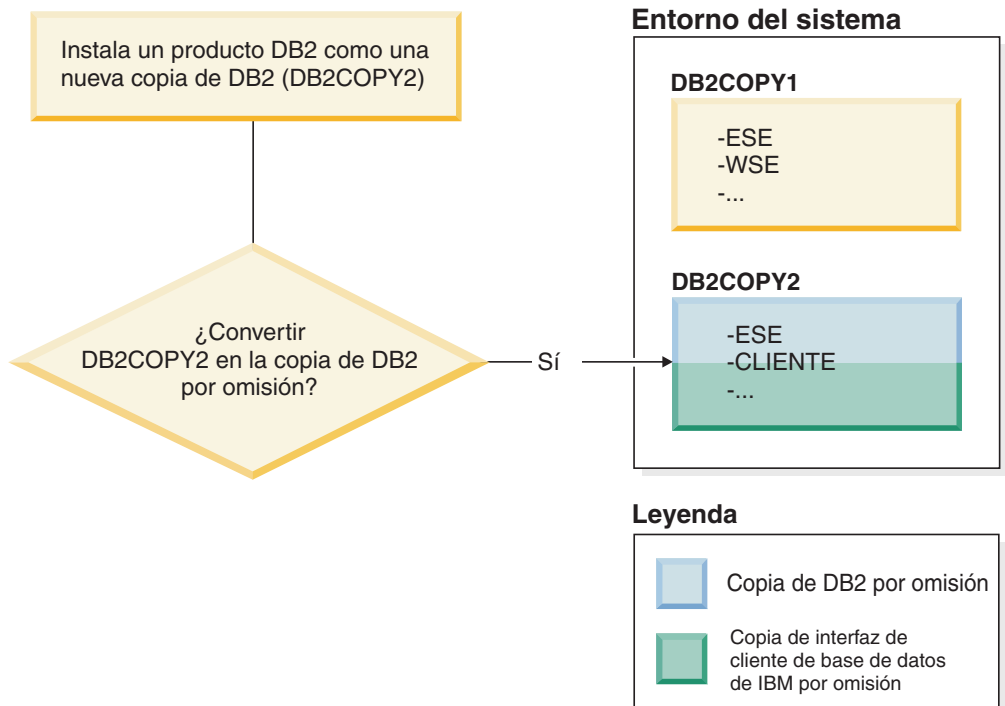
Instala un producto DB2 como una nueva copia de DB2 (DB2COPY2)

¿Convertir DB2COPY2 en la copia de DB2 por omisión?

Sí

Entorno del sistema

DB2COPY1

-ESE
-WSE
-...

DB2COPY2

-ESE
-CLIENTE
-...

Leyenda

Copia de DB2 por omisión

Copia de interfaz de cliente de base de datos de IBM por omisión